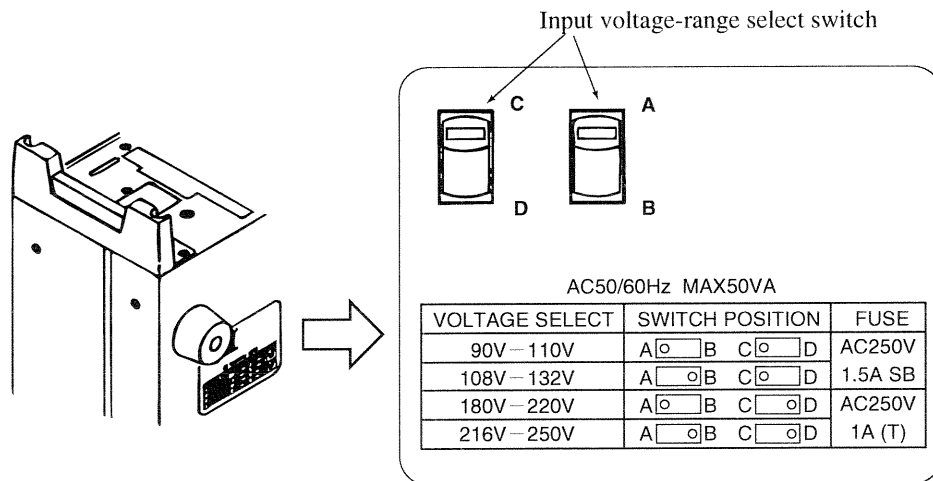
Input voltage-range select switch

C

A

D

B

AC50/60Hz MAX50VA

| VOLTAGE SELECT | SWITCH POSITION | FUSE |
|---|---|---|
| 90V — 110V | A B C D | AC250V |
| 108V — 132V | A B C D | 1.5A SB |
| 180V — 220V | A B C D | AC250V |
| 216V — 250V | A B C D | 1A (T) |